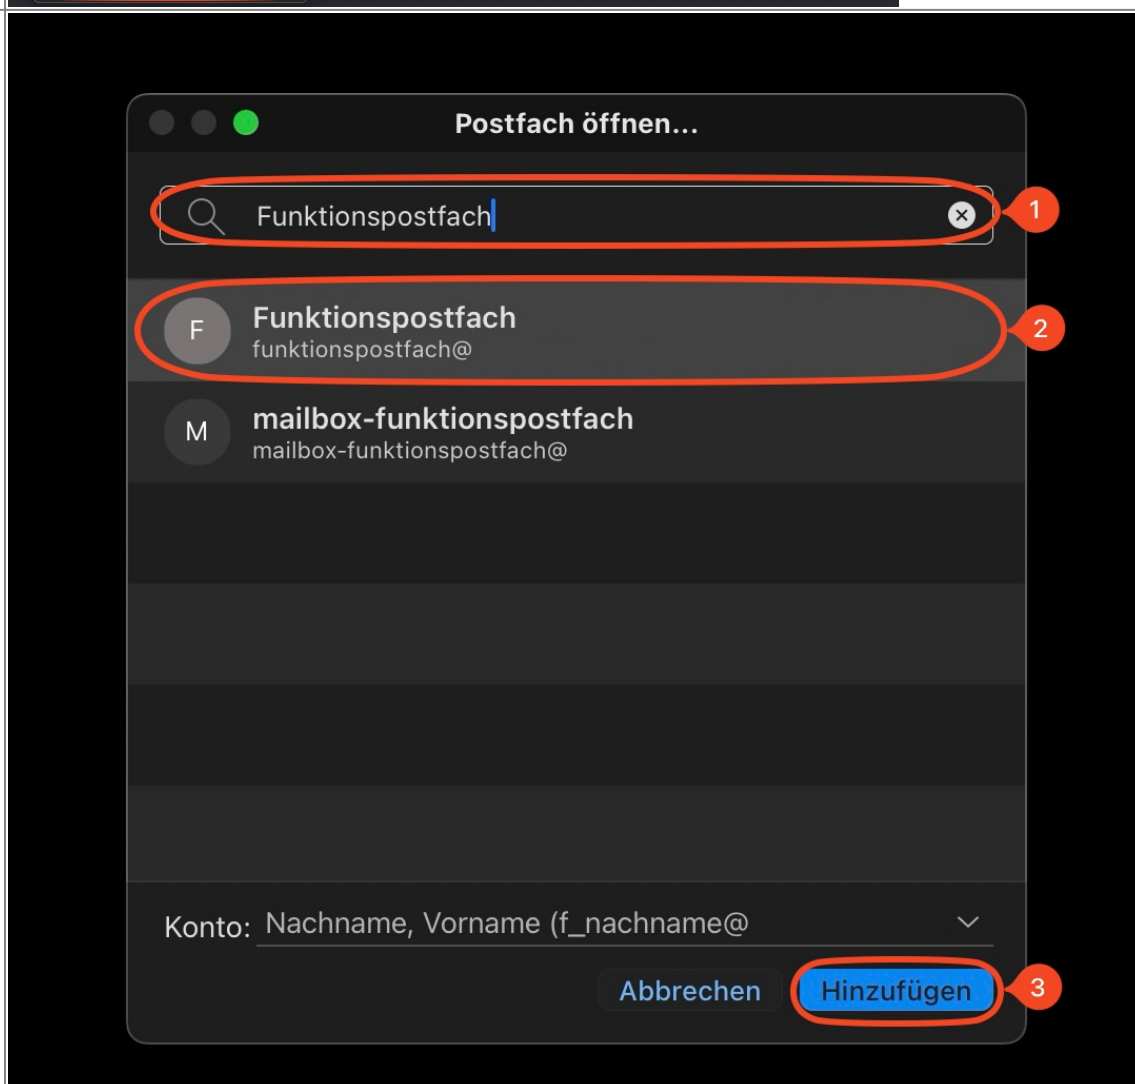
Postfach öffnen...

Funktionspostfach

1

F

Funktionspostfach
funktionspostfach@

2

M

mailbox-funktionspostfach
mailbox-funktionspostfach@

Konto: Nachname, Vorname (f_nachname@

Abbrechen

Hinzufügen

3